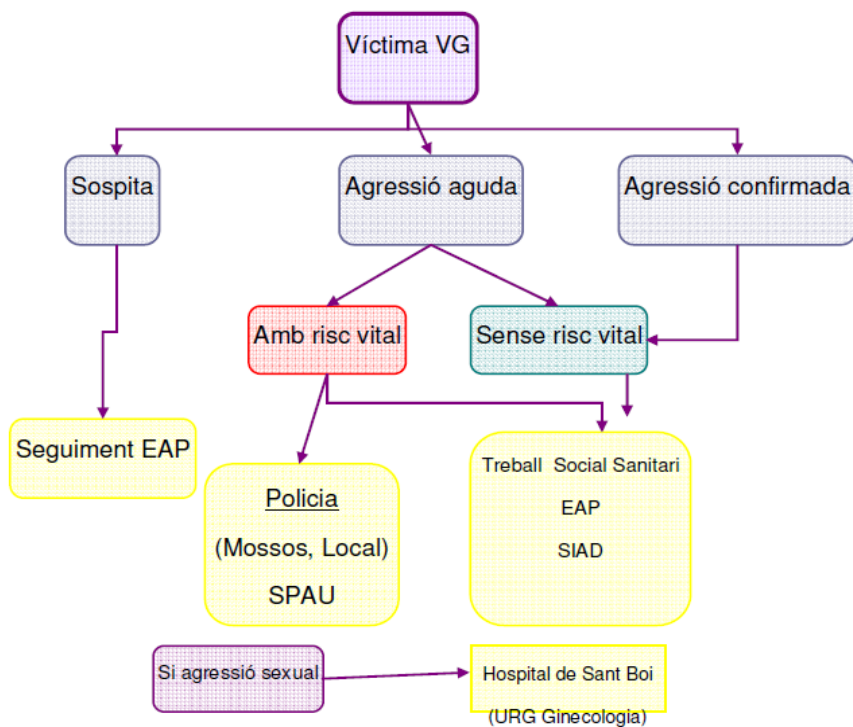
Víctima VG

Sospita

Agressió aguda

Agressió confirmada

Amb risc vital

Sense risc vital

Seguiment EAP

Policia

(Mossos, Local)

SPAU

Treball Social Sanitari

EAP

SIAD

Si agressió sexual

Hospital de Sant Boi

(URG Ginecologia)